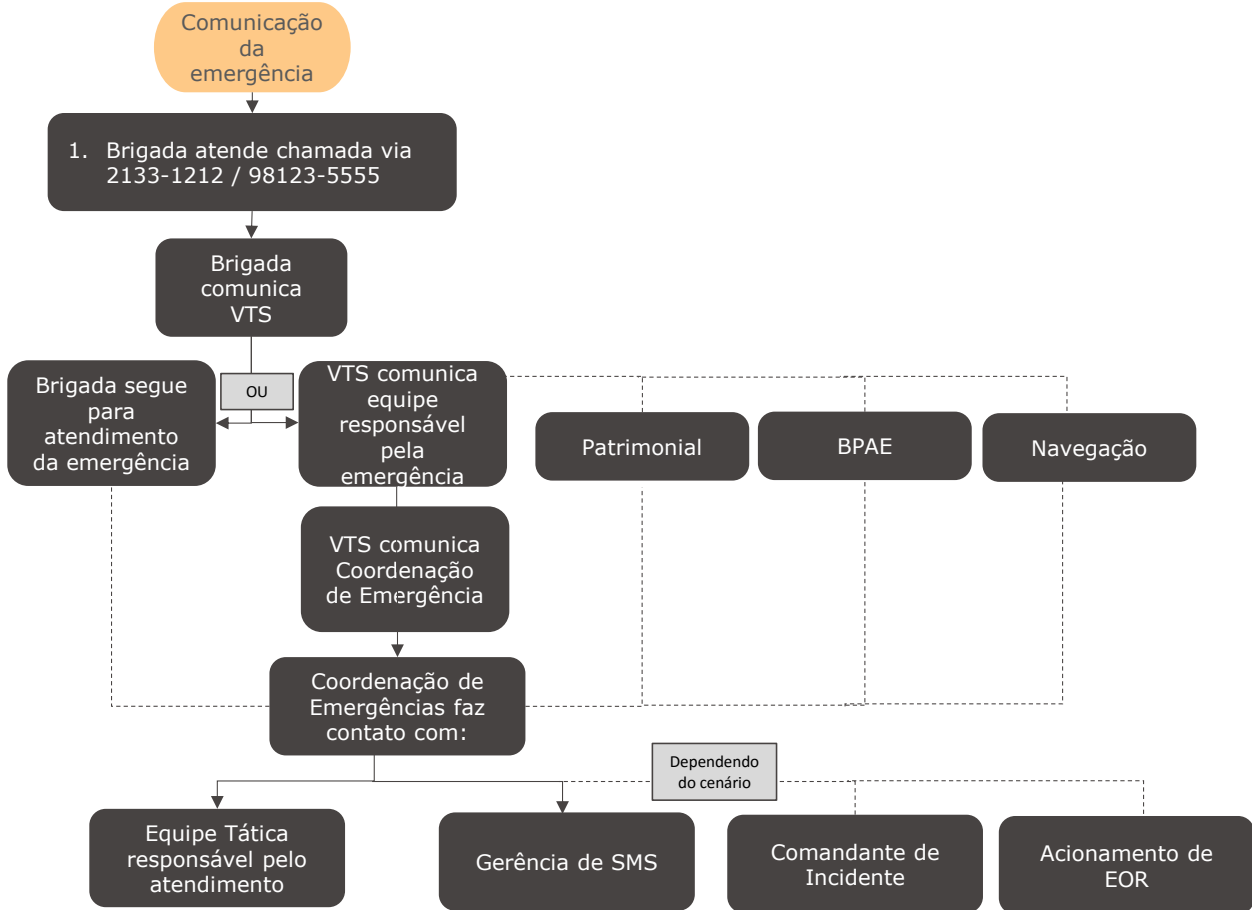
Comunicação da emergência

1. Brigada atende chamada via 2133-1212 / 98123-5555

Brigada comunica VTS

OU

Brigada segue para atendimento da emergência

VTS comunica equipe responsável pela emergência

Patrimonial

BPAE

Navegação

VTS comunica Coordenação de Emergência

Coordenação de Emergências faz contato com:

Dependendo do cenário

Equipe Tática responsável pelo atendimento

Gerência de SMS

Comandante de Incidente

Acionamento de EOR